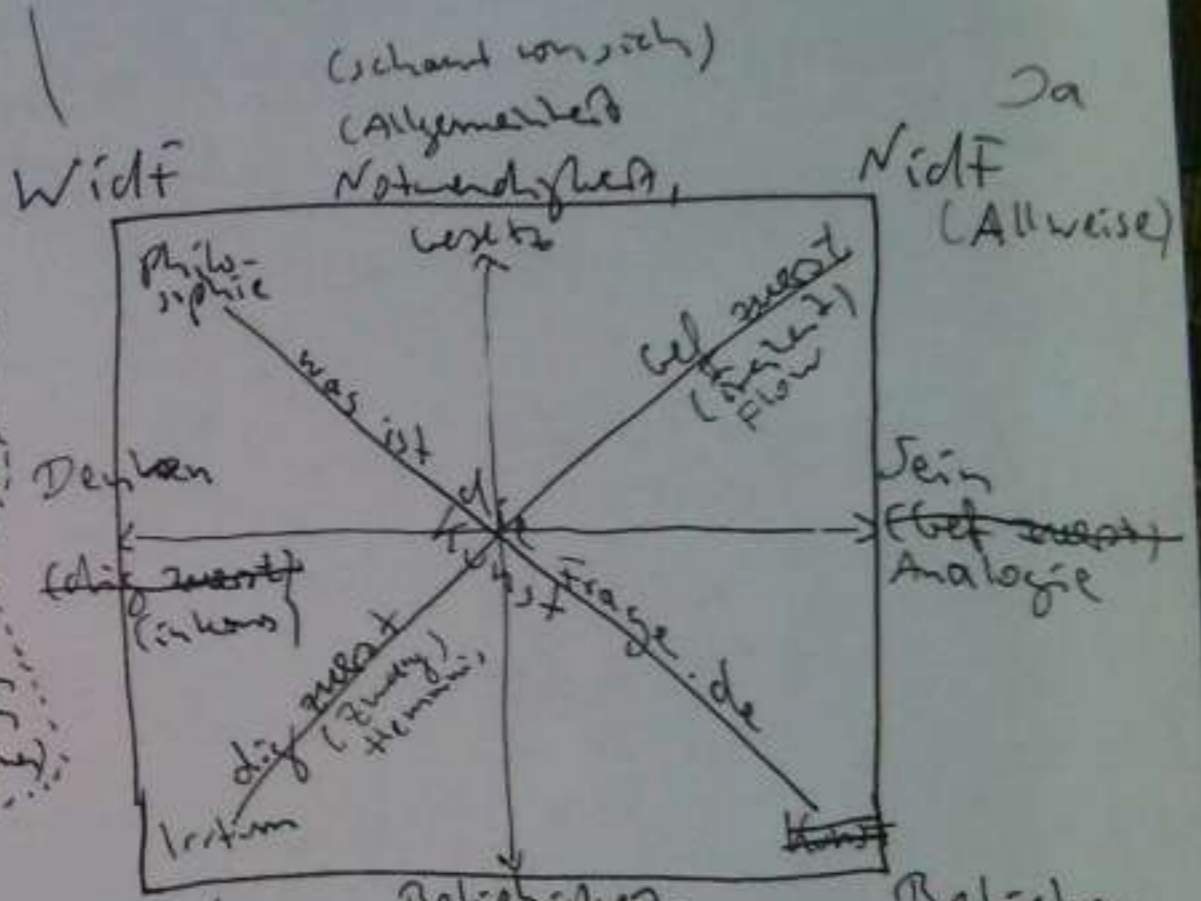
(schaut von sich)
(Allgemeinheit)
Notwendigkeit,
Gesetz

Nicht
Nicht
Ja
(Allweise)

Philo-
sophie

was ist

bel sweat
(Zweifel)
Flow

Denken
Sein
~~(bel sweat)~~
Analogie

~~(dig sweat)~~
(in ?)

dig sweat
(Zweifel)
Hermann

Frage.de

ist

Irrtum

~~Kunst~~

Beliebig
Beliebig